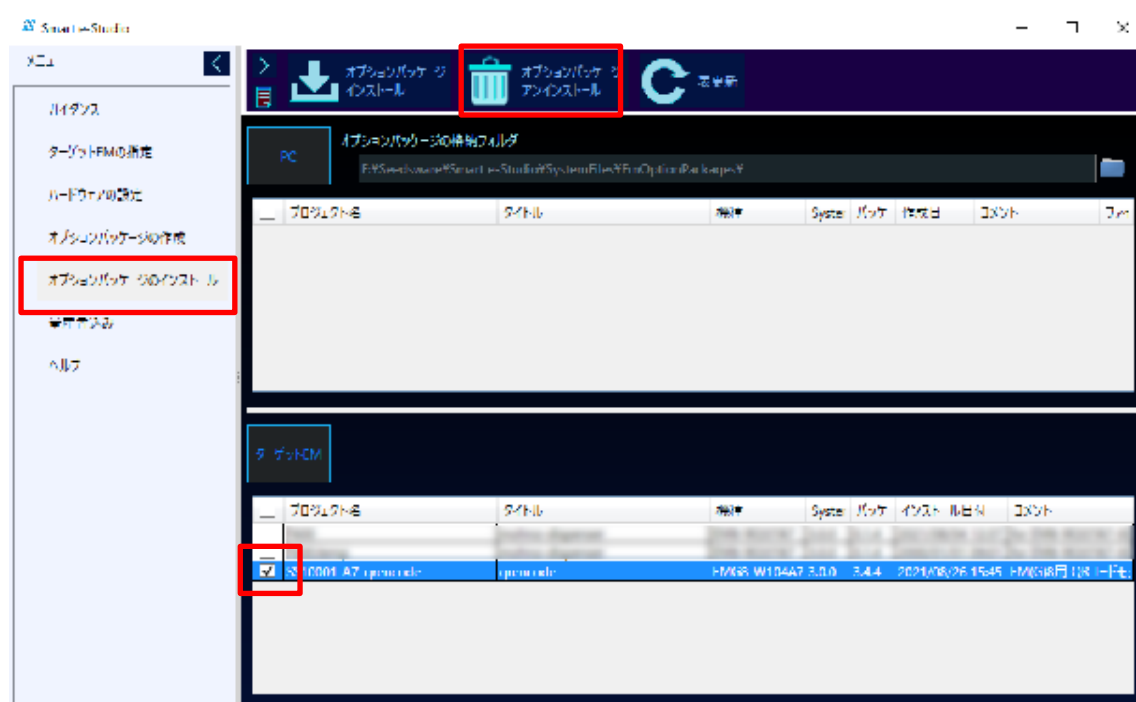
Smart e-Studio

メニュー

ガイダンス

ターゲットFMの選定

ハードウェアの設定

オプションパッケージの作成

オプションパッケージのインストール

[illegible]

ヘルプ

オプションパッケージ インストール

オプションパッケージ アンインストール

最新

PC

オプションパッケージの格納フォルダ

F:¥Seedsware¥Smart e-Studio¥SystemFiles¥FmOptionPackages¥

| | プロジェクト名 | タイトル | 機種 | Syste | パッケ | 作成日 | コメント | ファ |
|---|---|---|---|---|---|---|---|---|

ターゲットFM

| | プロジェクト名 | タイトル | 機種 | Syste | パッケ | インストール日時 | コメント |
|---|---|---|---|---|---|---|---|
| | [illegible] | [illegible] | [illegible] | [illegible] | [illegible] | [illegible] | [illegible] |
| | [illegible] | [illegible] | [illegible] | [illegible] | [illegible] | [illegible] | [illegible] |
| ☑ | S10001_A7_opcuacle | opcuacle | FM68_W104A7 | 3.0.0 | 3.4.4 | 2021/08/26 15:45 | FM(5)8月 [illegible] |